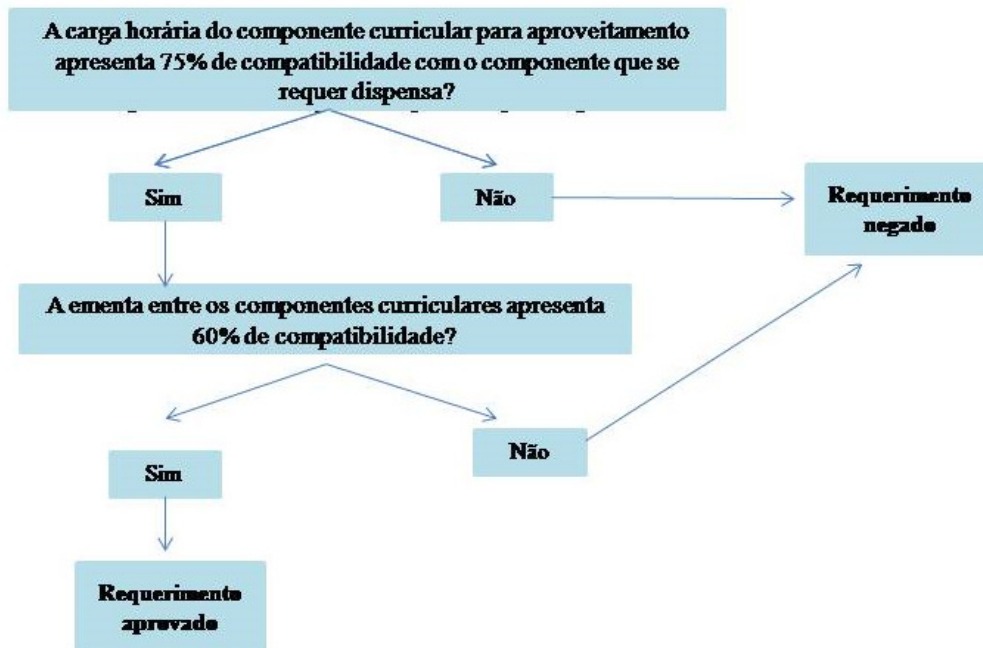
A carga horária do componente curricular para aproveitamento apresenta 75% de compatibilidade com o componente que se requer dispensa?

Sim

Não

Requerimento negado

A ementa entre os componentes curriculares apresenta 60% de compatibilidade?

Sim

Não

Requerimento aprovado